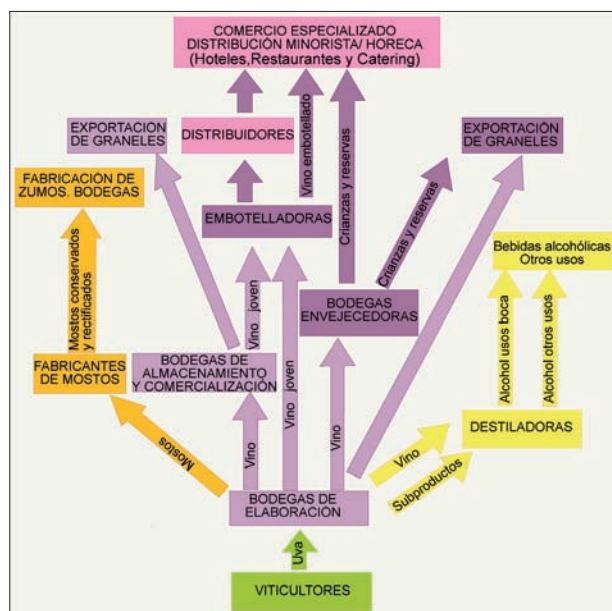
COMERCIO ESPECIALIZADO
DISTRIBUCIÓN MINORISTA/ HORECA
(Hoteles,Restaurantes y Catering)

EXPORTACION DE GRANELES

DISTRIBUIDORES

Vino embotellado

Crianzas y reservas

EXPORTACIÓN DE GRANELES

FABRICACIÓN DE ZUMOS. BODEGAS

EMBOTELLADORAS

Crianzas y reservas

Mostos conservados y rectificados

Vino joven

Bebidas alcohólicas Otros usos

BODEGAS ENVEJECEDORAS

FABRICANTES DE MOSTOS

BODEGAS DE ALMACENAMIENTO Y COMERCIALIZACIÓN

Vino joven

Alcohol usos boca

Alcohol otros usos

Vino

Vino

DESTILADORAS

Mostos

Vino

Subproductos

BODEGAS DE ELABORACIÓN

Uva

VITICULTORES